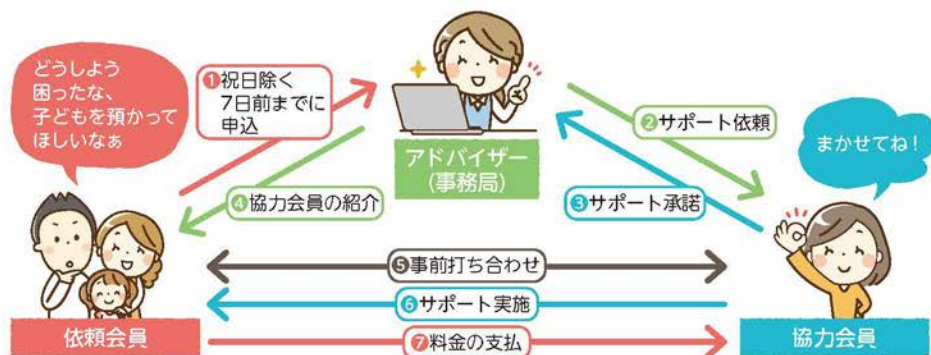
どうしよう
困ったな、
子どもを預かって
ほしいなぁ

❶祝日除く
7日前までに
申込

アドバイザー
(事務局)

❷サポート依頼

まかせてね！

❹協力会員の紹介

❸サポート承諾

❺事前打ち合わせ

❻サポート実施

依頼会員

❼料金の支払

協力会員